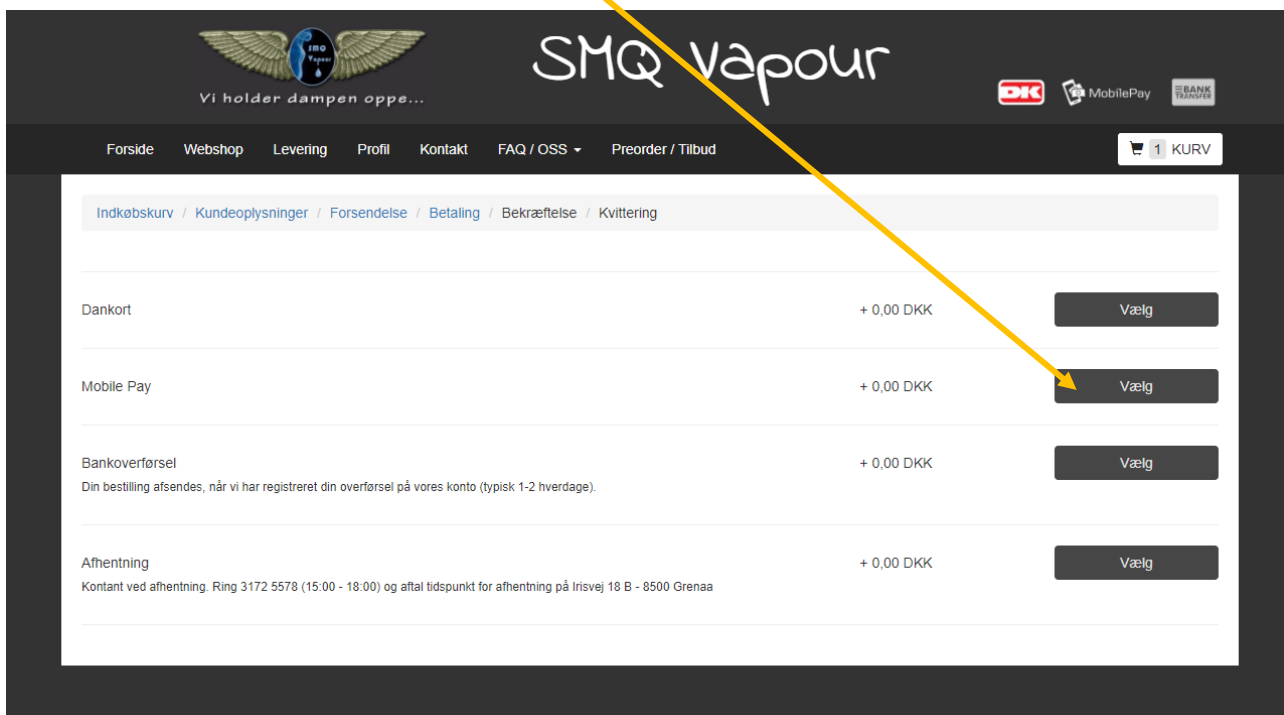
SMQ Vapour

Vi holder dampen oppe...

SMQ Vapour

DK MobilePay BANK TRANSFER

Forside Webshop Levering Profil Kontakt FAQ / OSS Preorder / Tilbud

1 KURV

Indkøbskurv / Kundeoplysninger / Forsendelse / Betaling / Bekræftelse / Kvittering

Dankort + 0,00 DKK Vælg

Mobile Pay + 0,00 DKK Vælg

Bankoverførsel + 0,00 DKK Vælg
Din bestilling afsendes, når vi har registreret din overførsel på vores konto (typisk 1-2 hverdage).

Afhentning + 0,00 DKK Vælg
Kontant ved afhentning. Ring 3172 5578 (15:00 - 18:00) og aftal tidspunkt for afhentning på Irisvej 18 B - 8500 Grenaa